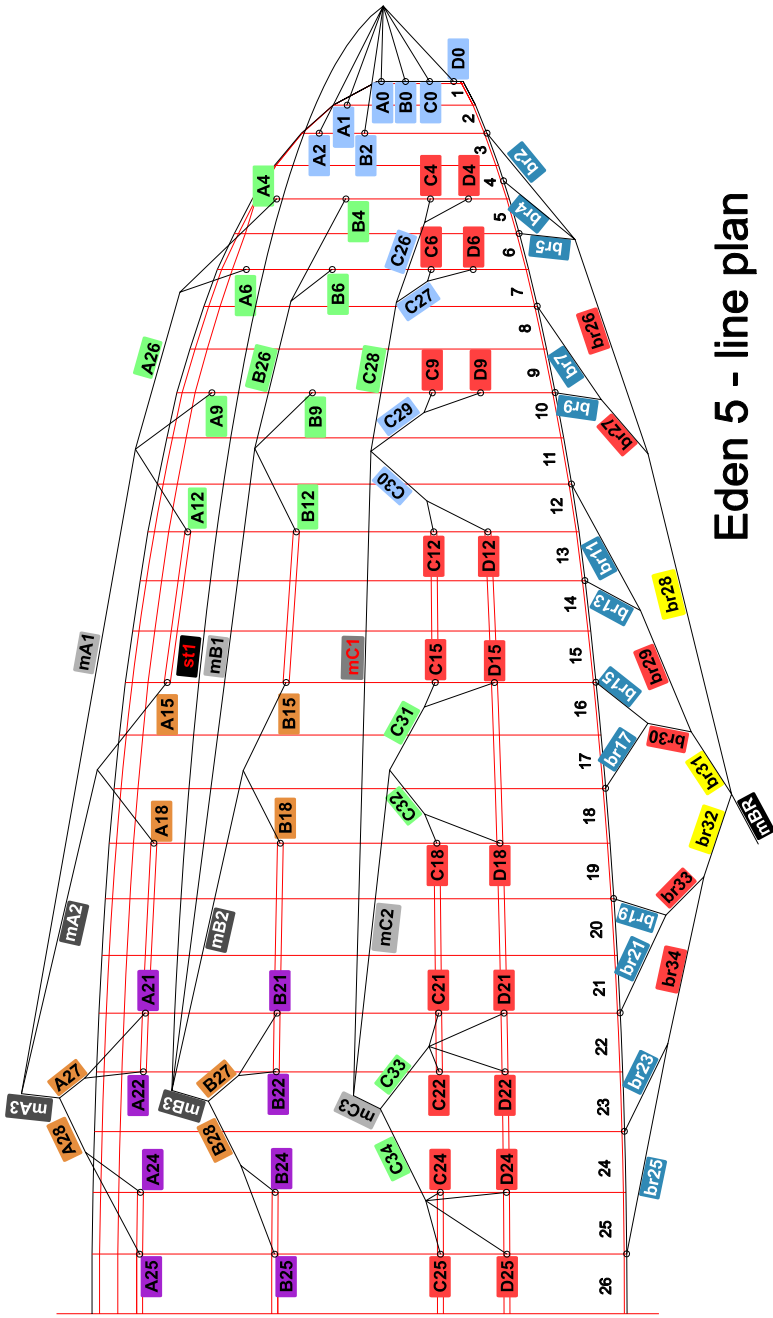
Eden 5 - line plan

D0
A0 B0 C0 1
A1 2
A2 B2 3 br2
A4 C4 D4 4
B4 5 br4
C26 C6 D6 6 br5
A6 B6 7
C27
A26 8 br26
B26 C28 C9 D9 9 br7
A9 B9 10 br9
C29 br27
11
C30 12
A12 B12 13 br11
C12 D12
14 br13 br28
mA1 st1 mB1 mC1 C15 D15 15
br29
A15 B15 16 br15
C31 17 br17 br30
br31
C32 18
A18 B18 mBR
br32
C18 D18 19
mA2 mB2 mC2 20 br19 br33
A21 B21 C21 D21 21 br21 br34
22
A27 B27 C33
mA3 A22 mB3 B22 mC3 C22 D22 23 br23
A28 B28
A24 B24 C34 C24 D24 24 br25
25
A25 B25 C25 D25 26